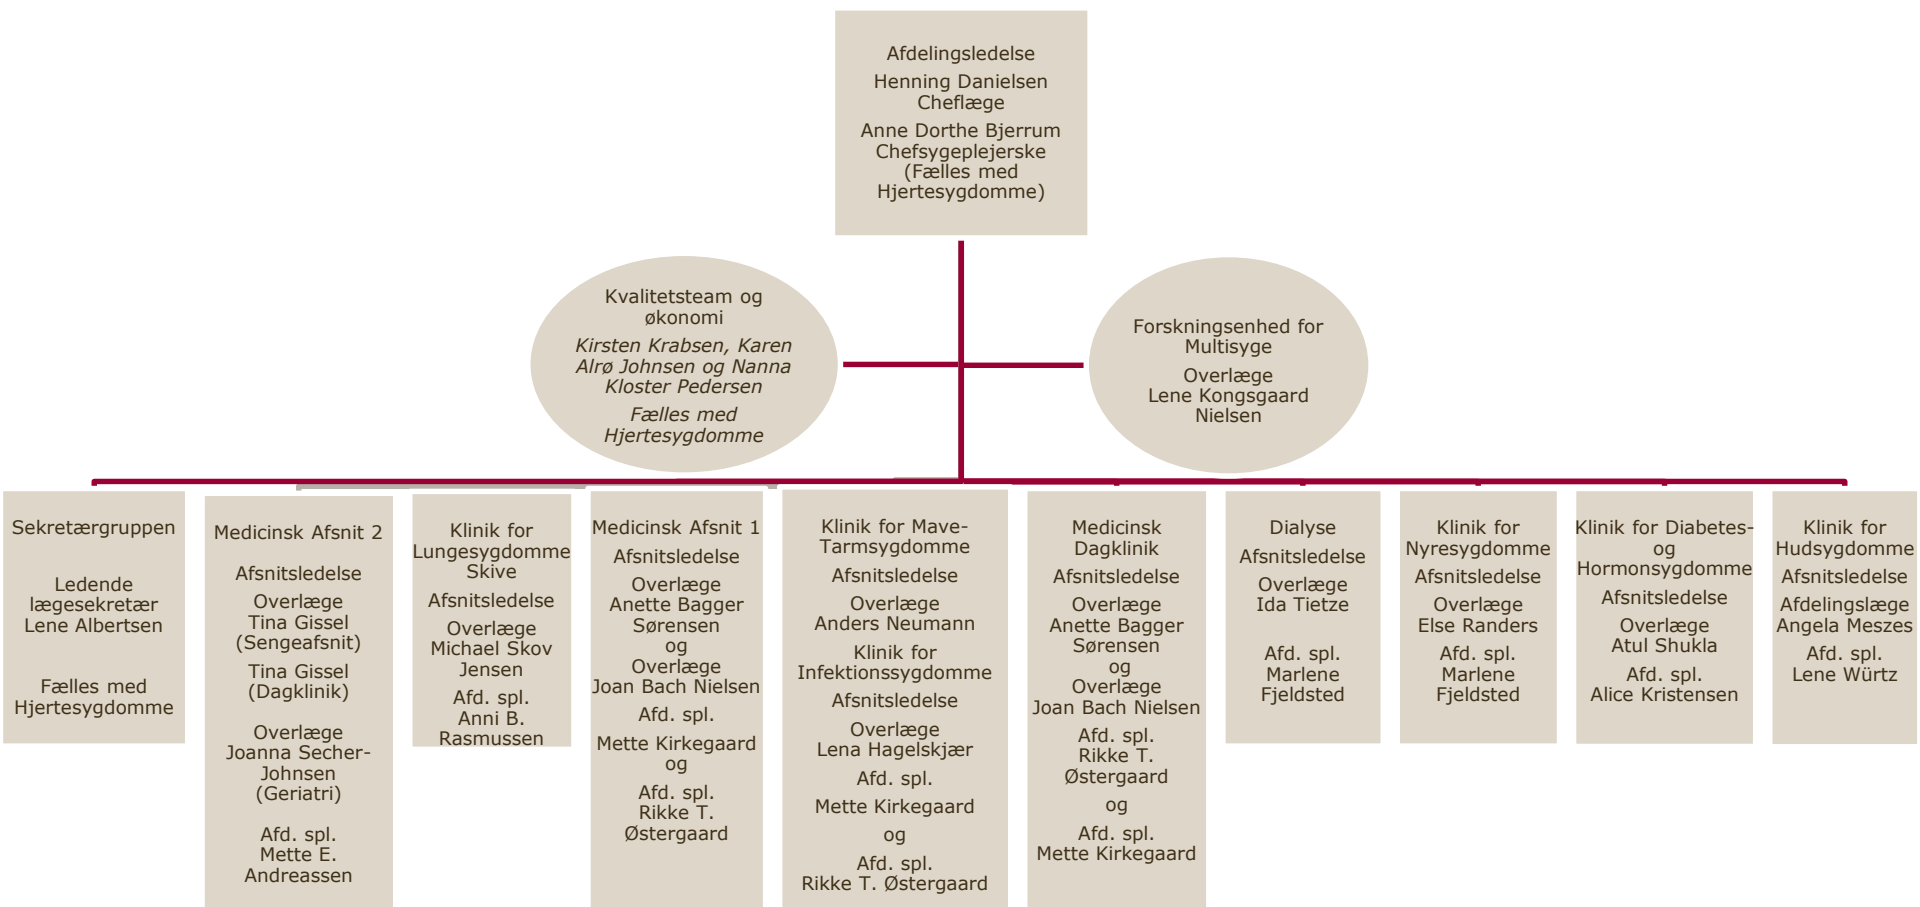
Afdelingsledelse
Henning Danielsen
Cheflæge
Anne Dorthe Bjerrum
Chefsygeplejerske
(Fælles med Hjertesygdomme)

Kvalitetsteam og økonomi
*Kirsten Krabsen, Karen Alrø Johnsen og Nanna Kloster Pedersen*
*Fælles med Hjertesygdomme*

Forskningsenhed for Multisyge
Overlæge
Lene Kongsgaard Nielsen

Sekretærgruppen
Ledende lægesekretær
Lene Albertsen
Fælles med Hjertesygdomme

Medicinsk Afsnit 2
Afsnitsledelse
Overlæge
Tina Gissel
(Sengeafsnit)
Tina Gissel
(Dagklinik)
Overlæge
Joanna Secher-Johnsen
(Geriatri)
Afd. spl.
Mette E. Andreassen

Klinik for Lungesygdomme Skive
Afsnitsledelse
Overlæge
Michael Skov Jensen
Afd. spl.
Anni B. Rasmussen

Medicinsk Afsnit 1
Afsnitsledelse
Overlæge
Anette Bagger Sørensen
og
Overlæge
Joan Bach Nielsen
Afd. spl.
Mette Kirkegaard
og
Afd. spl.
Rikke T. Østergaard

Klinik for Mave-Tarmsygdomme
Afsnitsledelse
Overlæge
Anders Neumann
Klinik for Infektionssygdomme
Afsnitsledelse
Overlæge
Lena Hagelskjær
Afd. spl.
Mette Kirkegaard
og
Afd. spl.
Rikke T. Østergaard

Medicinsk Dagklinik
Afsnitsledelse
Overlæge
Anette Bagger Sørensen
og
Overlæge
Joan Bach Nielsen
Afd. spl.
Rikke T. Østergaard
og
Afd. spl.
Mette Kirkegaard

Dialyse
Afsnitsledelse
Overlæge
Ida Tietze
Afd. spl.
Marlene Fjeldsted

Klinik for Nyresygdomme
Afsnitsledelse
Overlæge
Else Randers
Afd. spl.
Marlene Fjeldsted

Klinik for Diabetes- og Hormonsygdomme
Afsnitsledelse
Overlæge
Atul Shukla
Afd. spl.
Alice Kristensen

Klinik for Hudsygdomme
Afsnitsledelse
Afdelingslæge
Angela Meszes
Afd. spl.
Lene Würtz